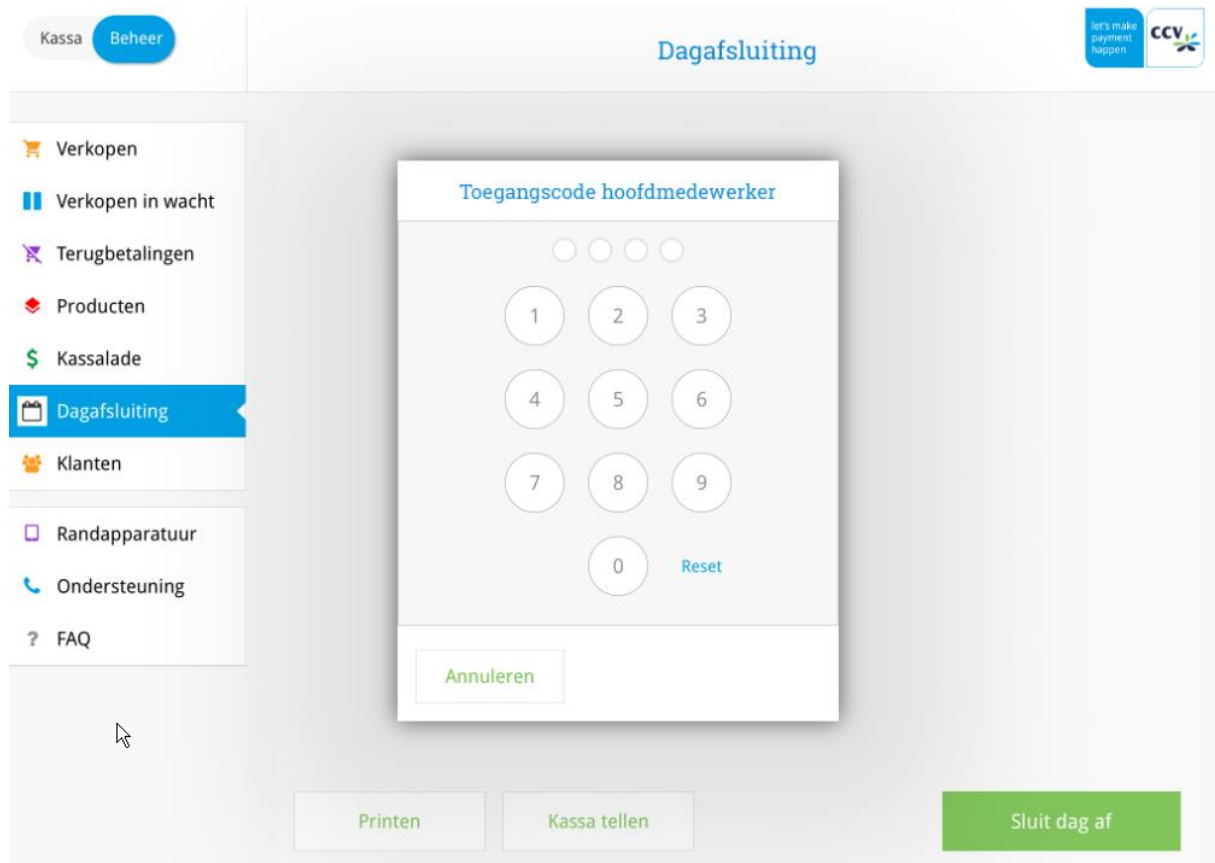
Kassa Beheer

Dagafsluiting

let's make payment happen CCV

Verkopen
Verkopen in wacht
Terugbetalingen
Producten
Kassalade
Dagafsluiting
Klanten
Randapparatuur
Ondersteuning
FAQ

Toegangscode hoofdmedewerker

| 1 | 2 | 3 |
|---|---|---|
| 4 | 5 | 6 |
| 7 | 8 | 9 |
|  | 0 | Reset |

Annuleren

Printen
Kassa tellen
Sluit dag af